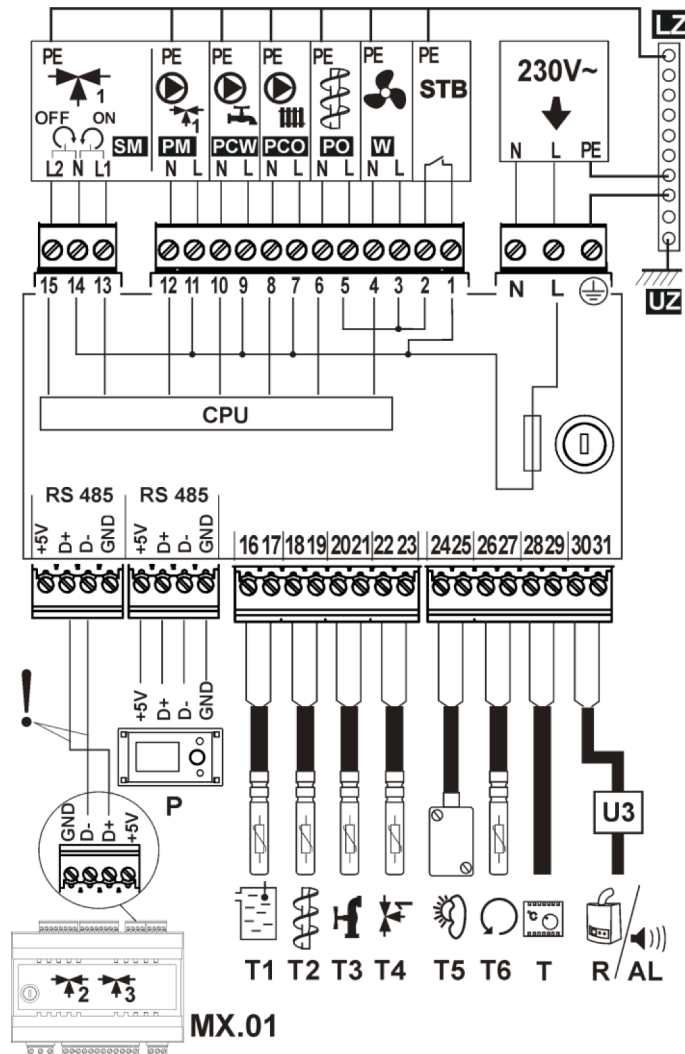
LZ
PE
1
OFF ON
SM
L2 N L1
PE
1
PM
N L
PE
PCW
N L
PE
PCO
N L
PE
PO
N L
PE
W
N L
PE
STB
230V~
N L PE
15 14 13
12 11 10 9 8 7 6 5 4 3 2 1
N L
UZ
CPU
RS 485
+5V D+ D- GND
RS 485
+5V D+ D- GND
16 17 18 19 20 21 22 23
24 25 26 27 28 29 30 31
!
+5V D+ D- GND
P
GND D- D+ +5V
U3
2 3
MX.01
T1 T2 T3 T4 T5 T6 T R/AL